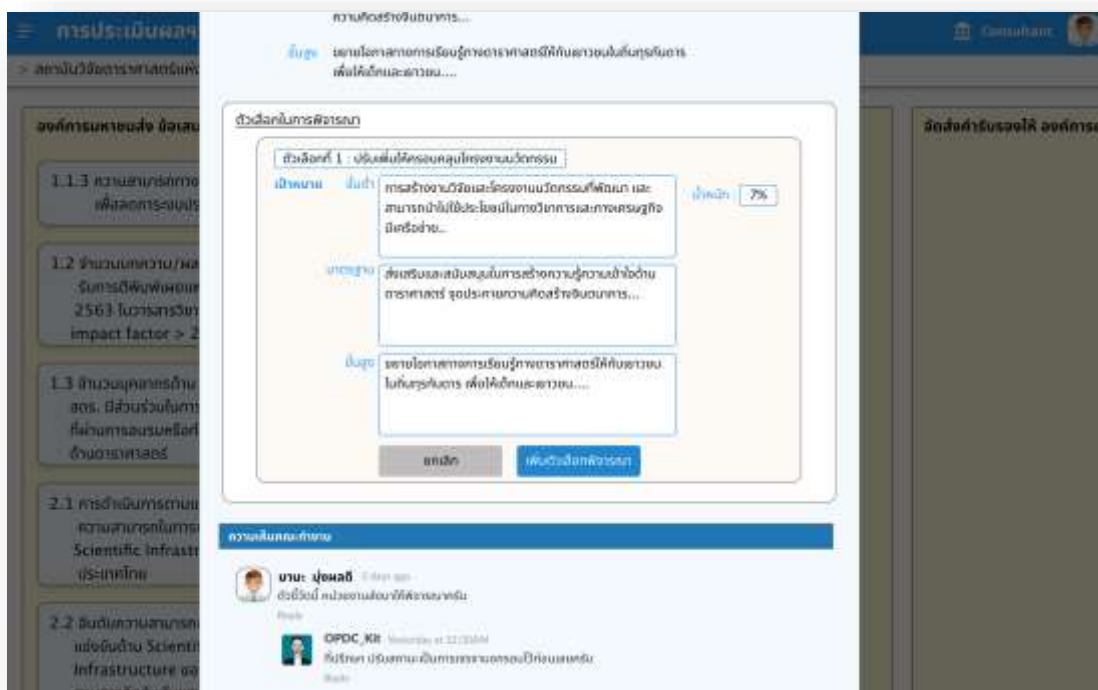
การประเมินผลฯ

Consultant

> สถาบันวิจัยดาราศาสตร์แห่ง

ความคิดสร้างจินตนาการ...

ขั้นสูง ขยายโอกาสการเรียนรู้ทางดาราศาสตร์ให้กับเยาวชนในท้องถิ่นทุรกันดาร เพื่อให้เด็กและเยาวชน....

ตัวเลือกในการพิจารณา

ตัวเลือกที่ 1 : ปรับเพิ่มให้ครอบคลุมโครงงานนวัตกรรม

เป้าหมาย ขั้นต่ำ การสร้างงานวิจัยและโครงงานนวัตกรรมที่พัฒนา และสามารถนำไปใช้ประโยชน์ในทางวิชาการและทางเศรษฐกิจมีเครือข่าย..

น้ำหนัก 7%

มาตรฐาน ส่งเสริมและสนับสนุนในการสร้างความรู้ความเข้าใจด้านดาราศาสตร์ ขอบระหว่างความคิดสร้างจินตนาการ...

ขั้นสูง ขยายโอกาสการเรียนรู้ทางดาราศาสตร์ให้กับเยาวชนในท้องถิ่นทุรกันดาร เพื่อให้เด็กและเยาวชน....

ยกเลิก

เพิ่มตัวเลือกพิจารณา

องค์การมหาชนส่ง ข้อเสน

1.1.3 ความสามารถการ เพื่อลดการงบประ

1.2 จำนวนบทความ/ผล รับการตีพิมพ์เผยแพร่ 2563 ในวารสารวิชา impact factor > 2

1.3 จำนวนบุคลากรด้าน สดร. มีส่วนร่วมในการ ที่ผ่านการอบรมหรือกิ ด้านดาราศาสตร์

2.1 การดำเนินการตามแ ความสามารถในการ Scientific Infrastr ประเทศไทย

2.2 ยืนยันความสามารถ แข่งขันด้าน Scienti Infrastructure ของ

ข้อสั่งคำรับรองให้ องค์การ

ความเห็นและคำตอบ

นานะ ปุ่ยผลดี 5 days ago
ตัวชี้วัดนี้ หน่วยงานต้องการให้พิจารณาครับ
Reply

OPDC_Kit Yesterday at 12:33AM
ที่ปรึกษา ปรับตามนะเป็นการตรวจสอบนิวเรียบร้อยครับ
Reply